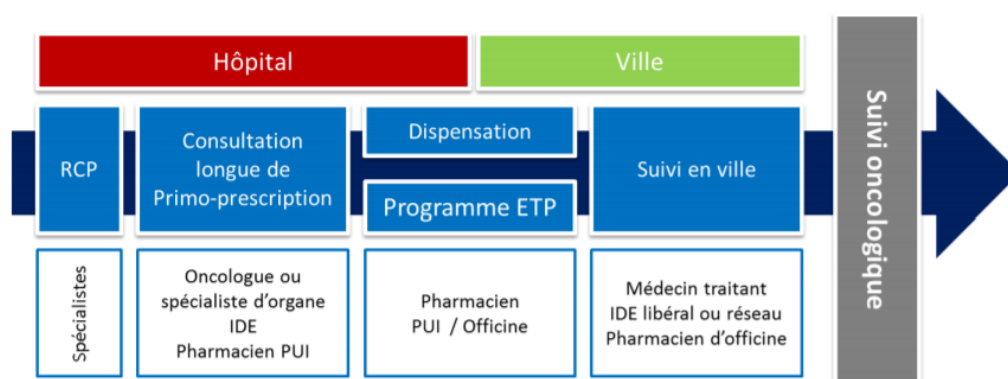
Hôpital

Ville

Suivi oncologique

RCP

Consultation longue de Primo-prescription

Dispensation

Programme ETP

Suivi en ville

Spécialistes

Oncologue ou spécialiste d'organe
IDE
Pharmacien PUI

Pharmacien
PUI / Officine

Médecin traitant
IDE libéral ou réseau
Pharmacien d'officine